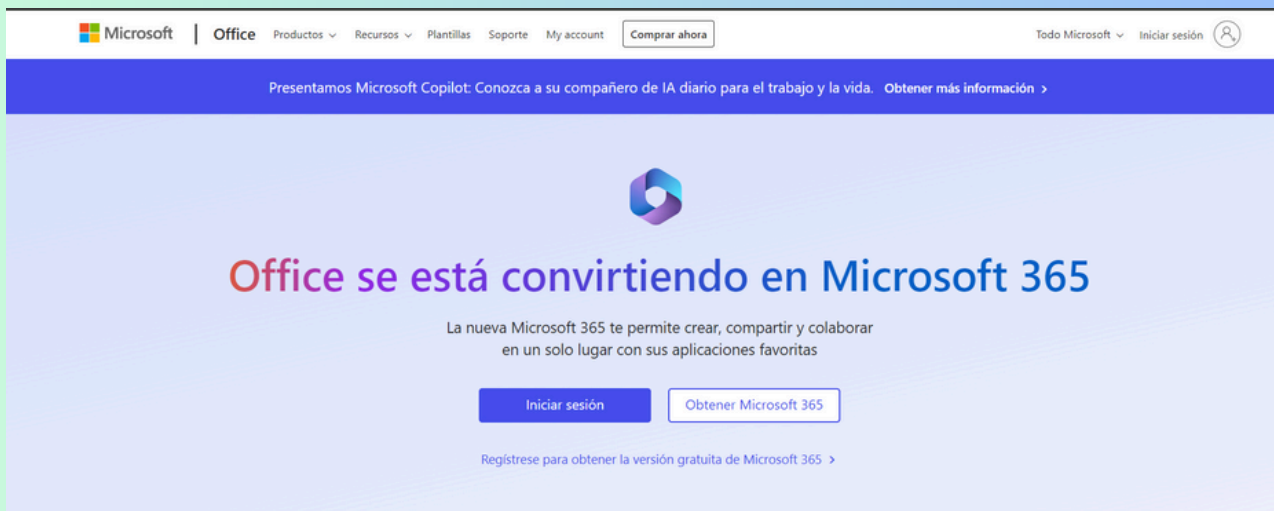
Microsoft | Office Productos Recursos Plantillas Soporte My account Comprar ahora Todo Microsoft Iniciar sesión

Presentamos Microsoft Copilot: Conozca a su compañero de IA diario para el trabajo y la vida. Obtener más información >

Office se está convirtiendo en Microsoft 365

La nueva Microsoft 365 te permite crear, compartir y colaborar en un solo lugar con sus aplicaciones favoritas

Iniciar sesión

Obtener Microsoft 365

Regístrese para obtener la versión gratuita de Microsoft 365 >